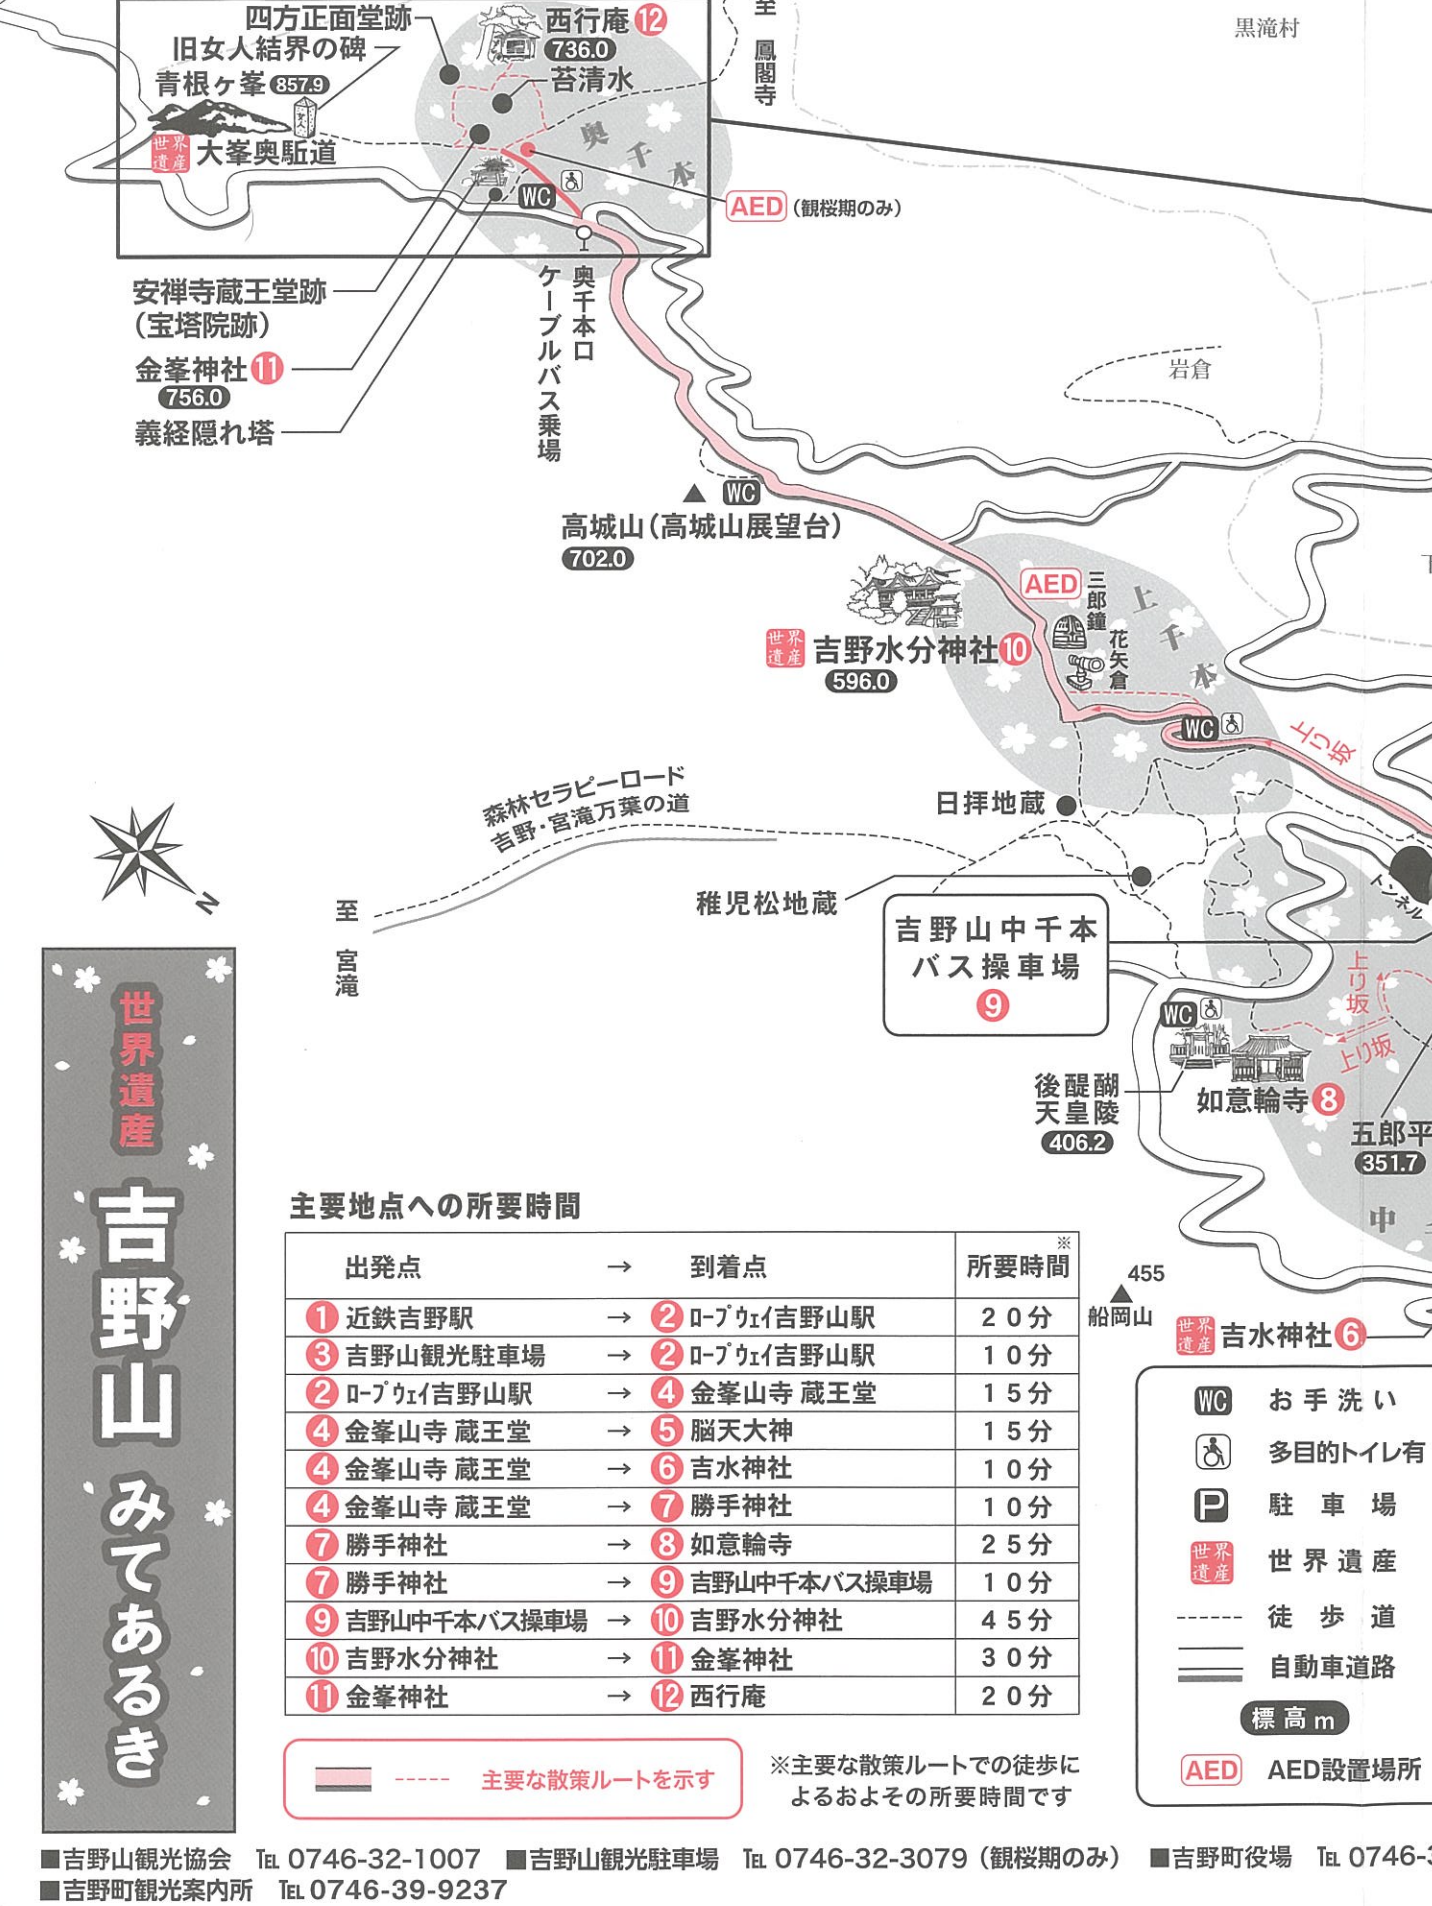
四方正面堂跡
旧女人結界の碑
青根ヶ峯 857.9
世界遺産 大峯奥駈道
西行庵 12
736.0
苔清水
奥千本
WC
AED（観桜期のみ）
至鳳閣寺
黒滝村
安禅寺蔵王堂跡（宝塔院跡）
金峯神社 11
756.0
義経隠れ塔
奥千本口
ケーブルバス乗場
岩倉
WC
高城山（高城山展望台）
702.0
AED
三郎鐘
花矢倉
上千本
世界遺産 吉野水分神社 10
596.0
WC
上り坂
日拝地蔵
森林セラピーロード
吉野・宮滝万葉の道
稚児松地蔵
トンネル
至宮滝
N
吉野山中千本
バス操車場
9
上り坂
上り坂
WC
後醍醐天皇陵
406.2
如意輪寺 8
五郎平
351.7
中
世界遺産
吉野山
みてあるき

主要地点への所要時間

| 出発点 | → | 到着点 | 所要時間※ |
|---|---|---|---|
| 1 近鉄吉野駅 | → | 2 ﾛｰﾌﾟｳｪｲ吉野山駅 | 20分 |
| 3 吉野山観光駐車場 | → | 2 ﾛｰﾌﾟｳｪｲ吉野山駅 | 10分 |
| 2 ﾛｰﾌﾟｳｪｲ吉野山駅 | → | 4 金峯山寺 蔵王堂 | 15分 |
| 4 金峯山寺 蔵王堂 | → | 5 脳天大神 | 15分 |
| 4 金峯山寺 蔵王堂 | → | 6 吉水神社 | 10分 |
| 4 金峯山寺 蔵王堂 | → | 7 勝手神社 | 10分 |
| 7 勝手神社 | → | 8 如意輪寺 | 25分 |
| 7 勝手神社 | → | 9 吉野山中千本バス操車場 | 10分 |
| 9 吉野山中千本バス操車場 | → | 10 吉野水分神社 | 45分 |
| 10 吉野水分神社 | → | 11 金峯神社 | 30分 |
| 11 金峯神社 | → | 12 西行庵 | 20分 |

455
船岡山
世界遺産 吉水神社 6
WC お手洗い
多目的トイレ有
P 駐車場
世界遺産 世界遺産
徒歩道
自動車道路
標高 m
AED AED設置場所
主要な散策ルートを示す
※主要な散策ルートでの徒歩によるおよその所要時間です
■吉野山観光協会 TEL 0746-32-1007 ■吉野山観光駐車場 TEL 0746-32-3079（観桜期のみ） ■吉野町役場 TEL 0746-3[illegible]
■吉野町観光案内所 TEL 0746-39-9237